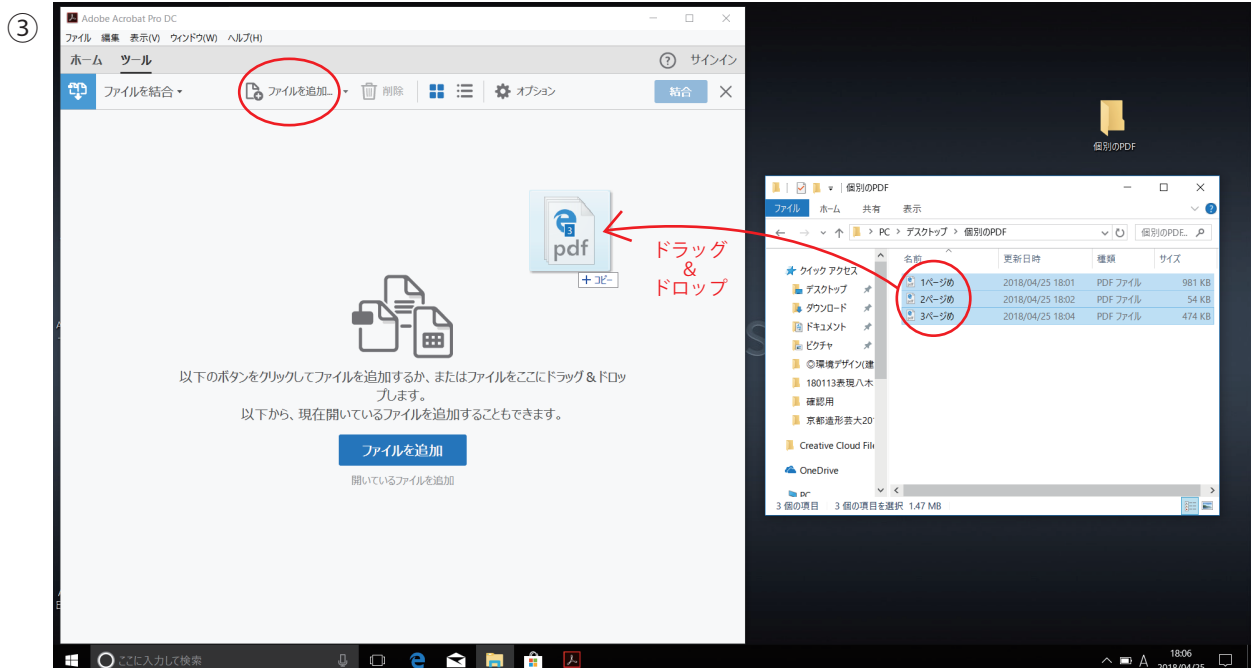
③

Adobe Acrobat Pro DC

ファイル 編集 表示(V) ウィンドウ(W) ヘルプ(H)

ホーム ツール

サインイン

ファイルを結合

ファイルを追加...

削除

オプション

結合

pdf

3

+ コピー

ドラッグ
&
ドロップ

以下のボタンをクリックしてファイルを追加するか、またはファイルをここにドラッグ＆ドロップします。
以下から、現在開いているファイルを追加することもできます。

ファイルを追加

開いているファイルを追加

個別のPDF

個別のPDF

ファイル ホーム 共有 表示

PC > デスクトップ > 個別のPDF

個別のPDF...

| 名前 | 更新日時 | 種類 | サイズ |
|---|---|---|---|
| 1ページめ | 2018/04/25 18:01 | PDF ファイル | 981 KB |
| 2ページめ | 2018/04/25 18:02 | PDF ファイル | 54 KB |
| 3ページめ | 2018/04/25 18:04 | PDF ファイル | 474 KB |

クイック アクセス
デスクトップ
ダウンロード
ドキュメント
ピクチャ
◎環境デザイン(建
180113表現八木
確認用
京都造形芸大201
Creative Cloud File
OneDrive
PC

3 個の項目 3 個の項目を選択 1.47 MB

ここに入力して検索

18:06
2018/04/25

A